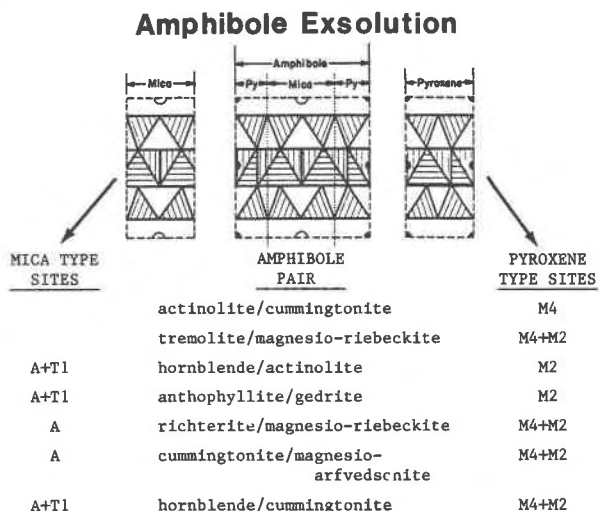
Amphibole Exsolution

Mica

Amphibole

Py

Mica

Py

Pyroxene

| MICA TYPE SITES | AMPHIBOLE PAIR | PYROXENE TYPE SITES |
|---|---|---|
| | actinolite/cummingtonite | M4 |
| | tremolite/magnesio-riebeckite | M4+M2 |
| A+T1 | hornblende/actinolite | M2 |
| A+T1 | anthophyllite/gedrite | M2 |
| A | richterite/magnesio-riebeckite | M4+M2 |
| A | cummingtonite/magnesio-arfvedscnite | M4+M2 |
| A+T1 | hornblende/cummingtonite | M4+M2 |